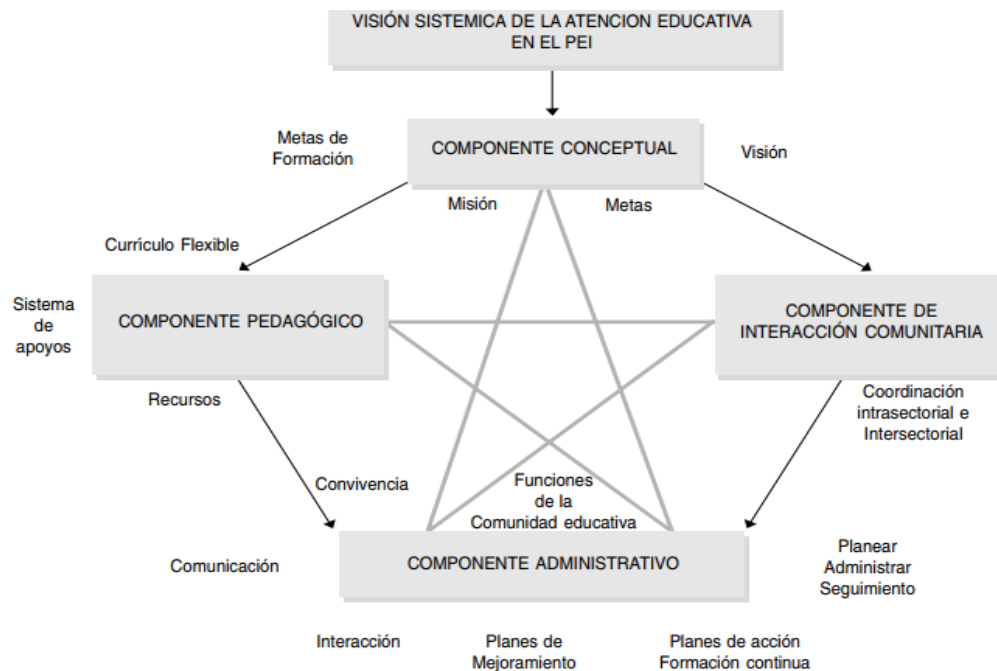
VISIÓN SISTEMICA DE LA ATENCION EDUCATIVA EN EL PEI

Metas de Formación

COMPONENTE CONCEPTUAL

Visión

Misión

Metas

Currículo Flexible

Sistema de apoyos

COMPONENTE PEDAGÓGICO

COMPONENTE DE INTERACCIÓN COMUNITARIA

Recursos

Coordinación intrasectorial e Intersectorial

Convivencia

Funciones de la Comunidad educativa

Comunicación

COMPONENTE ADMINISTRATIVO

Planear
Administrar
Seguimiento

Interacción

Planes de Mejoramiento

Planes de acción
Formación continua